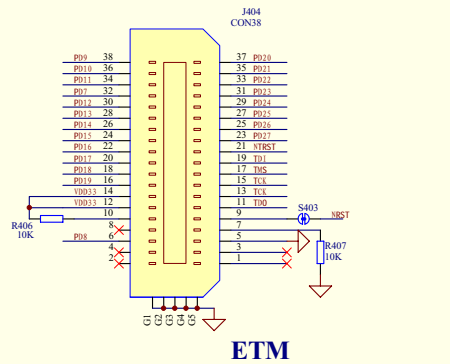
J404
CON38

PD9 38
PD10 36
PD11 34
PD7 32
PD12 30
PD13 28
PD14 26
PD15 24
PD16 22
PD17 20
PD18 18
PD19 16
VDD33 14
VDD33 12
10
8
PD8 6
4
2

37 PD20
35 PD21
33 PD22
31 PD23
29 PD24
27 PD25
25 PD26
23 PD27
21 NTRST
19 TDI
17 TMS
15 TCK
13 TCK
11 TDO
9
7
5
3
1

R406
10K

S403
NRST

R407
10K

G1 G2 G3 G4 G5

ETM